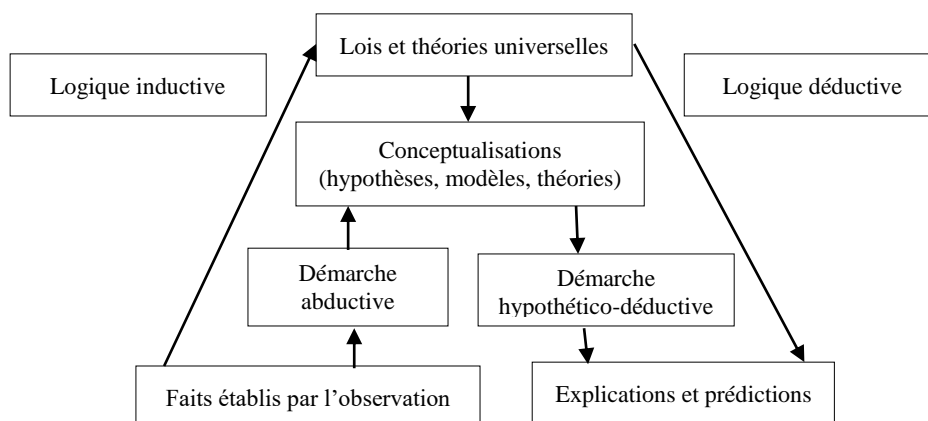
Lois et théories universelles

Logique inductive

Logique déductive

Conceptualisations (hypothèses, modèles, théories)

Démarche abductive

Démarche hypothético-déductive

Faits établis par l'observation

Explications et prédictions